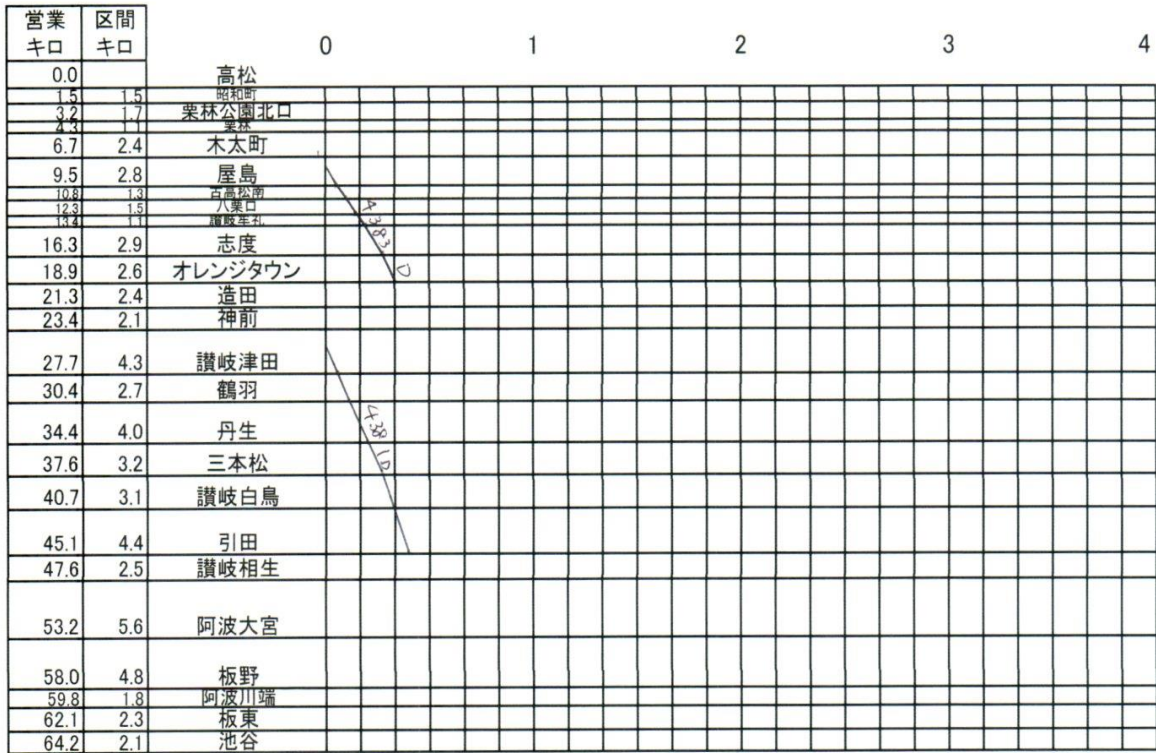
| 営業キロ | 区間キロ | |
|---|---|---|
| 0.0 | | 高松 |
| 1.5 | 1.5 | 昭和町 |
| 3.2 | 1.7 | 栗林公園北口 |
| 4.3 | 1.1 | 栗林 |
| 6.7 | 2.4 | 木太町 |
| 9.5 | 2.8 | 屋島 |
| 10.8 | 1.3 | 古高松南 |
| 12.3 | 1.5 | 八栗口 |
| 13.4 | 1.1 | 讃岐牟礼 |
| 16.3 | 2.9 | 志度 |
| 18.9 | 2.6 | オレンジタウン |
| 21.3 | 2.4 | 造田 |
| 23.4 | 2.1 | 神前 |
| 27.7 | 4.3 | 讃岐津田 |
| 30.4 | 2.7 | 鶴羽 |
| 34.4 | 4.0 | 丹生 |
| 37.6 | 3.2 | 三本松 |
| 40.7 | 3.1 | 讃岐白鳥 |
| 45.1 | 4.4 | 引田 |
| 47.6 | 2.5 | 讃岐相生 |
| 53.2 | 5.6 | 阿波大宮 |
| 58.0 | 4.8 | 板野 |
| 59.8 | 1.8 | 阿波川端 |
| 62.1 | 2.3 | 板東 |
| 64.2 | 2.1 | 池谷 |

0 1 2 3 4

4383D

4381D